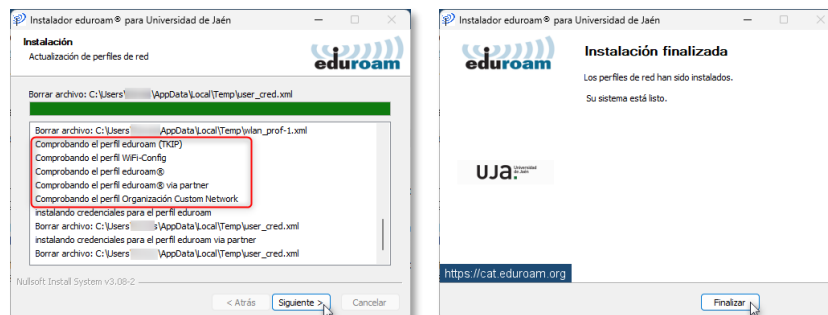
Instalador eduroam® para Universidad de Jaén

Instalación
Actualización de perfiles de red

eduroam

Borrar archivo: C:\Users\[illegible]\AppData\Local\Temp\user_cred.xml

Borrar archivo: C:\Users\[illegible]\AppData\Local\Temp\wlan_prof-1.xml
Comprobando el perfil eduroam (TKIP)
Comprobando el perfil WiFi-Config
Comprobando el perfil eduroam®
Comprobando el perfil eduroam® via partner
Comprobando el perfil Organización Custom Network
instalando credenciales para el perfil eduroam
Borrar archivo: C:\Users\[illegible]\AppData\Local\Temp\user_cred.xml
instalando credenciales para el perfil eduroam via partner
Borrar archivo: C:\Users\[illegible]\AppData\Local\Temp\user_cred.xml

Nullsoft Install System v3.08-2

< Atrás
Siguiente >
Cancelar

Instalador eduroam® para Universidad de Jaén

eduroam

Instalación finalizada

Los perfiles de red han sido instalados.

Su sistema está listo.

UJA. Universidad de Jaén

https://cat.eduroam.org

Finalizar